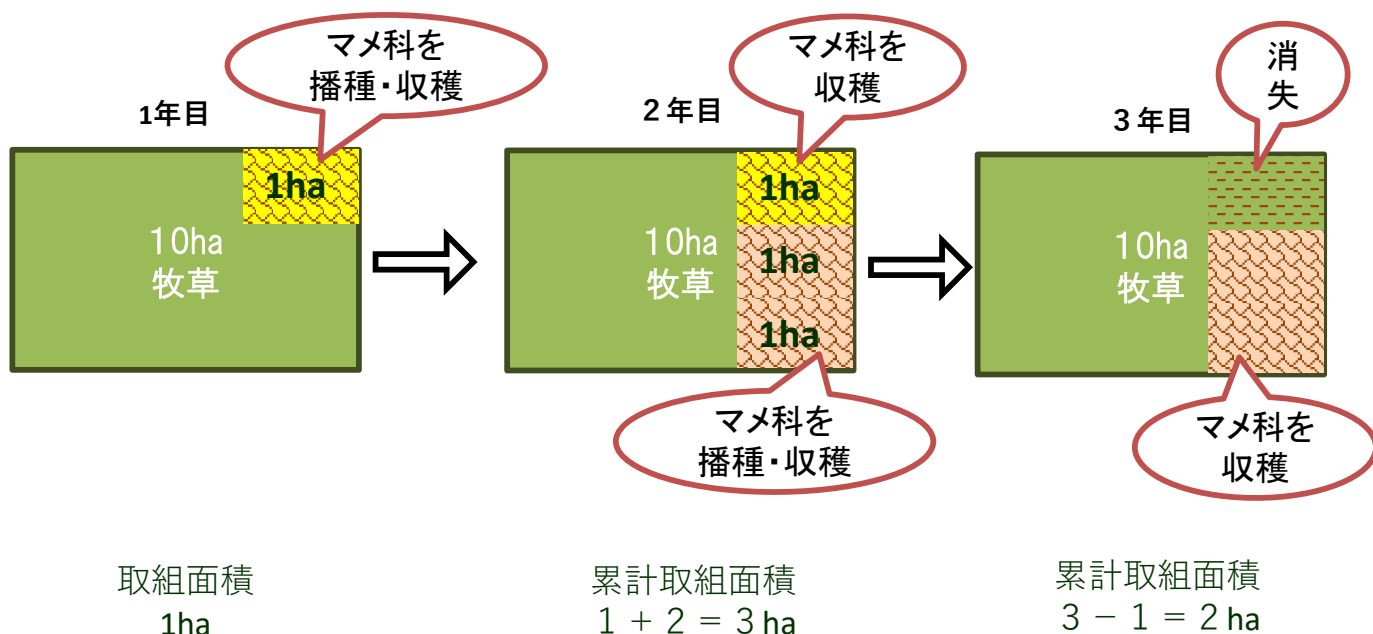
マメ科を
播種・収穫

1年目

1ha

10ha
牧草

取組面積
1ha

マメ科を
収穫

２年目

1ha

10ha
牧草

1ha

1ha

マメ科を
播種・収穫

累計取組面積
１＋２＝３ha

消
失

３年目

10ha
牧草

マメ科を
収穫

累計取組面積
３－１＝２ha